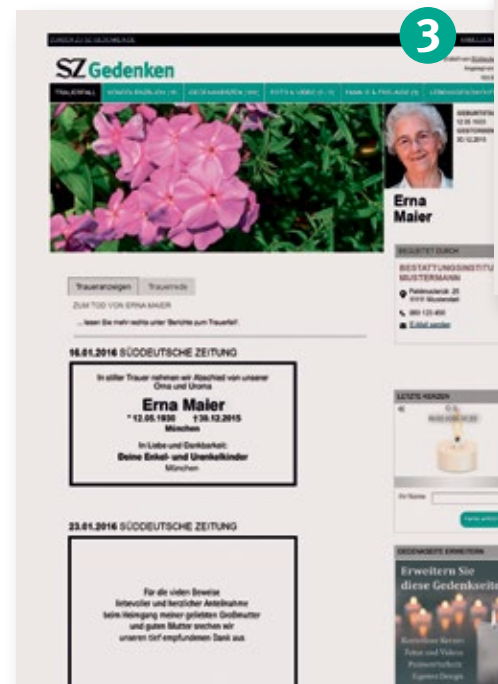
3

SZ Gedenken

Trauerfall

Erna Maier

Begleitet durch
BESTATTUNGSINSTITUT MUSTERMANN

Trauerfall | Trauerrede

ZUM TOD VON ERNA MAIER

16.01.2016 SÜDDEUTSCHE ZEITUNG

In stiller Trauer nehmen wir Abschied von unserer Oma und Uroma

Erna Maier
* 12.05.1930 † 30.12.2015
München

In Liebe und Dankbarkeit:
Deine Enkel- und Urenkelkinder
München

23.01.2016 SÜDDEUTSCHE ZEITUNG

Für die vielen Beweise liebevoller und herzlicher Anteilnahme beim Heimgang meiner geliebten Großmutter und guten Mutter sprechen wir unseren tief empfundenen Dank aus

Letzte Kerzen

Erweitern Sie diese Gedenkseite